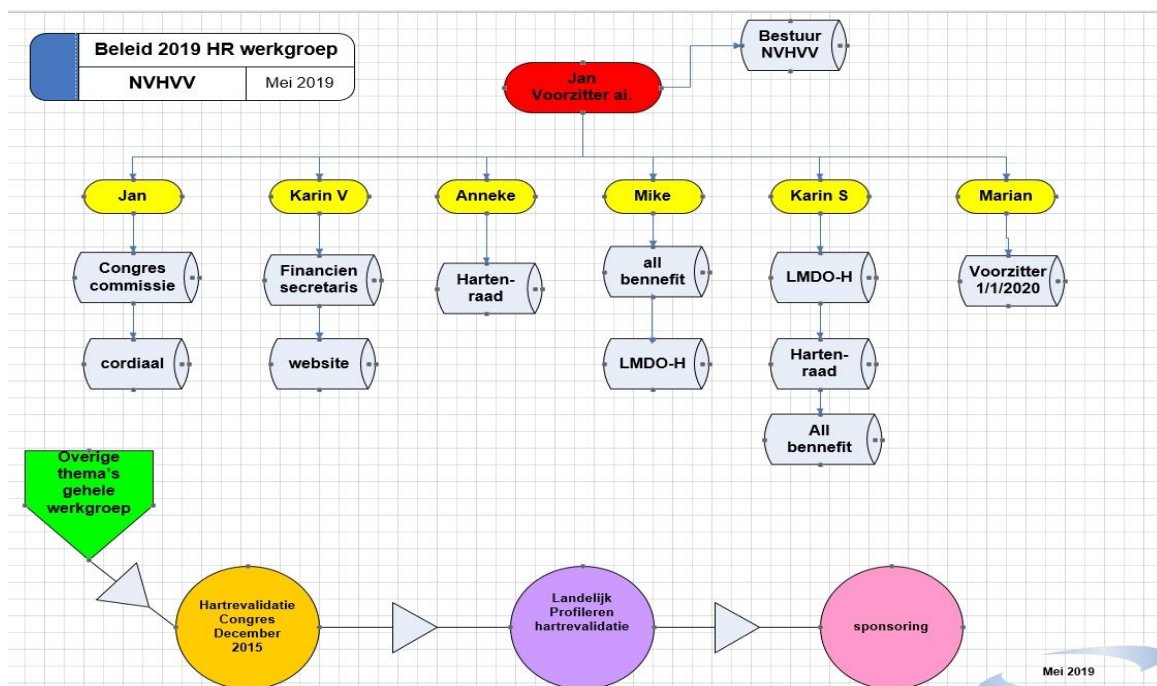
| Beleid 2019 HR werkgroep | |
|---|---|
| NVHVV | Mei 2019 |

Bestuur NVHVV

Jan Voorzitter ai.

Jan

Congres commissie

cordiaal

Karin V

Financien secretaris

website

Anneke

Harten-raad

Mike

all bennefit

LMDO-H

Karin S

LMDO-H

Harten-raad

All bennefit

Marian

Voorzitter 1/1/2020

Overige thema's gehele werkgroep

Hartrevalidatie Congres December 2015

Landelijk Profileren hartrevalidatie

sponsoring

Mei 2019